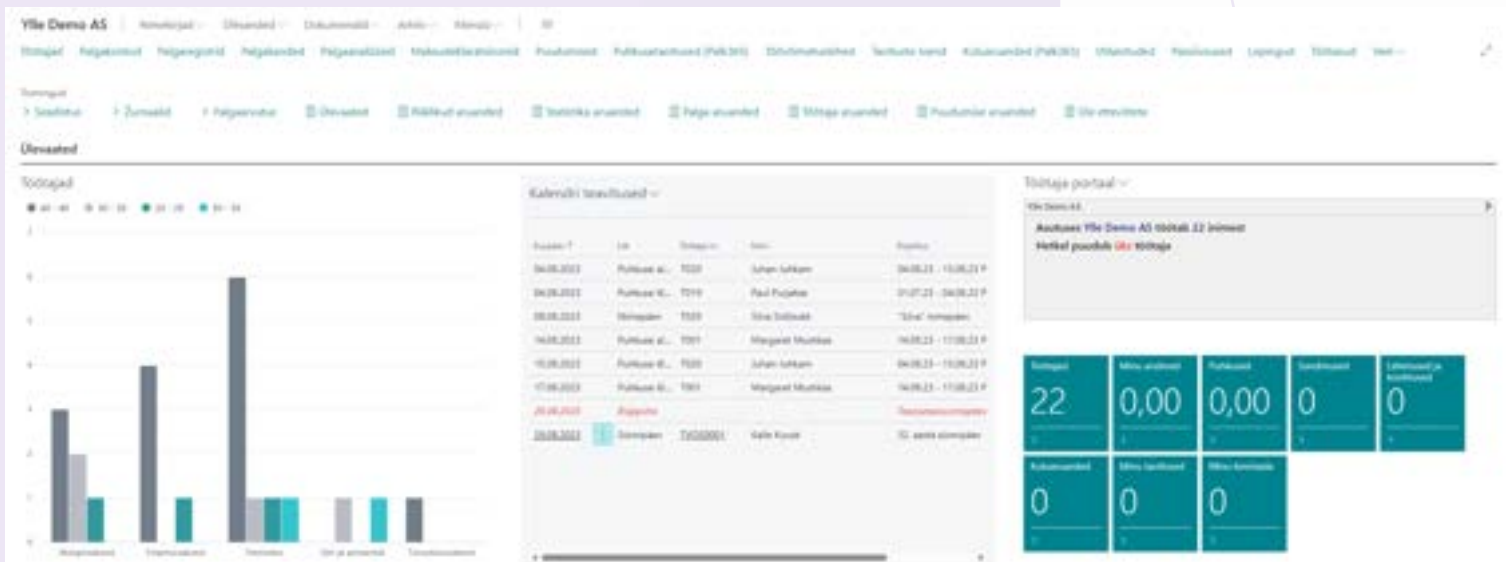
Ylle Demo AS | Arvestajad | Ülesanded | Dokumendid | Admin | Aknad | ☰

Töötajad Palgakoondid Palgaperioodid Palgakanded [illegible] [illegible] Puudumised Puhkusetasud (Palk365) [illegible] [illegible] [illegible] Koolitused (Palk365) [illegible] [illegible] Lepingud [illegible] Veel

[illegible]
> Seadistus > Žurnaalid > Palgaarvutus Ülevaated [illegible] aruanded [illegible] aruanded Palga aruanded Töötaja aruanded Puudumiste aruanded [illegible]

Ülevaated

Töötajad

Kalendri teavitused

| Kuupäev | Liik | Töötaja nr. | Nimi | Kirjeldus |
|---|---|---|---|---|
| 04.08.2023 | Puhkuse al... | T020 | Juhan Juhkam | 04.08.23 - 15.08.23 P |
| 04.08.2023 | Puhkuse lõ... | T019 | Paul Pusjakas | 01.07.23 - 04.08.23 P |
| 08.08.2023 | Nimepäev | T025 | Silva Soldsaak | "Silva" nimepäev |
| 14.08.2023 | Puhkuse al... | T001 | Margaret Muutkaa | 14.08.23 - 17.08.23 P |
| 15.08.2023 | Puhkuse lõ... | T020 | Juhan Juhkam | 04.08.23 - 15.08.23 P |
| 17.08.2023 | Puhkuse lõ... | T001 | Margaret Muutkaa | 14.08.23 - 17.08.23 P |
| 20.08.2023 | Riigipüha | | | Taasiseseisvumispäev |
| 29.08.2023 | Sünnipäev | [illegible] | Kalle Kuusk | 32. aasta sünnipäev |

Töötaja portaal

Ylle Demo AS
Asutuses Ylle Demo AS töötab 22 inimest
Hetkel puudub üks töötaja

| Töötajad 22 | Minu arutused 0,00 | Puhkused 0,00 | Sündmused 0 | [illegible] 0 |
|---|---|---|---|---|
| Koolitused 0 | Minu taotlused 0 | Minu kinnitada 0 | | |